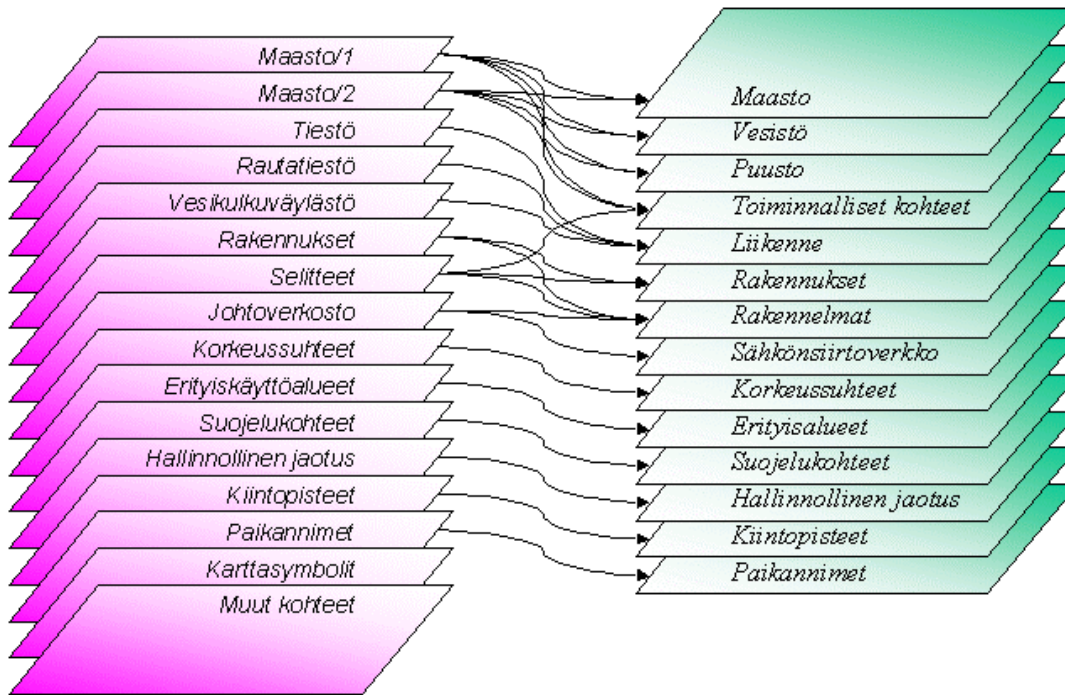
Maasto/1
Maasto/2
Tiestö
Rautatiestö
Vesikulkuväylästö
Rakennukset
Selitteet
Johtoverkosto
Korkeussuhteet
Erityiskäyttöalueet
Suojelukohteet
Hallinnollinen jaotus
Kiintopisteet
Paikannimet
Karttasymbolit
Muut kohteet

Maasto
Vesistö
Puusto
Toiminnalliset kohteet
Liikenne
Rakennukset
Rakennelmat
Sähkönsiirtoverkko
Korkeussuhteet
Erityisalueet
Suojelukohteet
Hallinnollinen jaotus
Kiintopisteet
Paikannimet